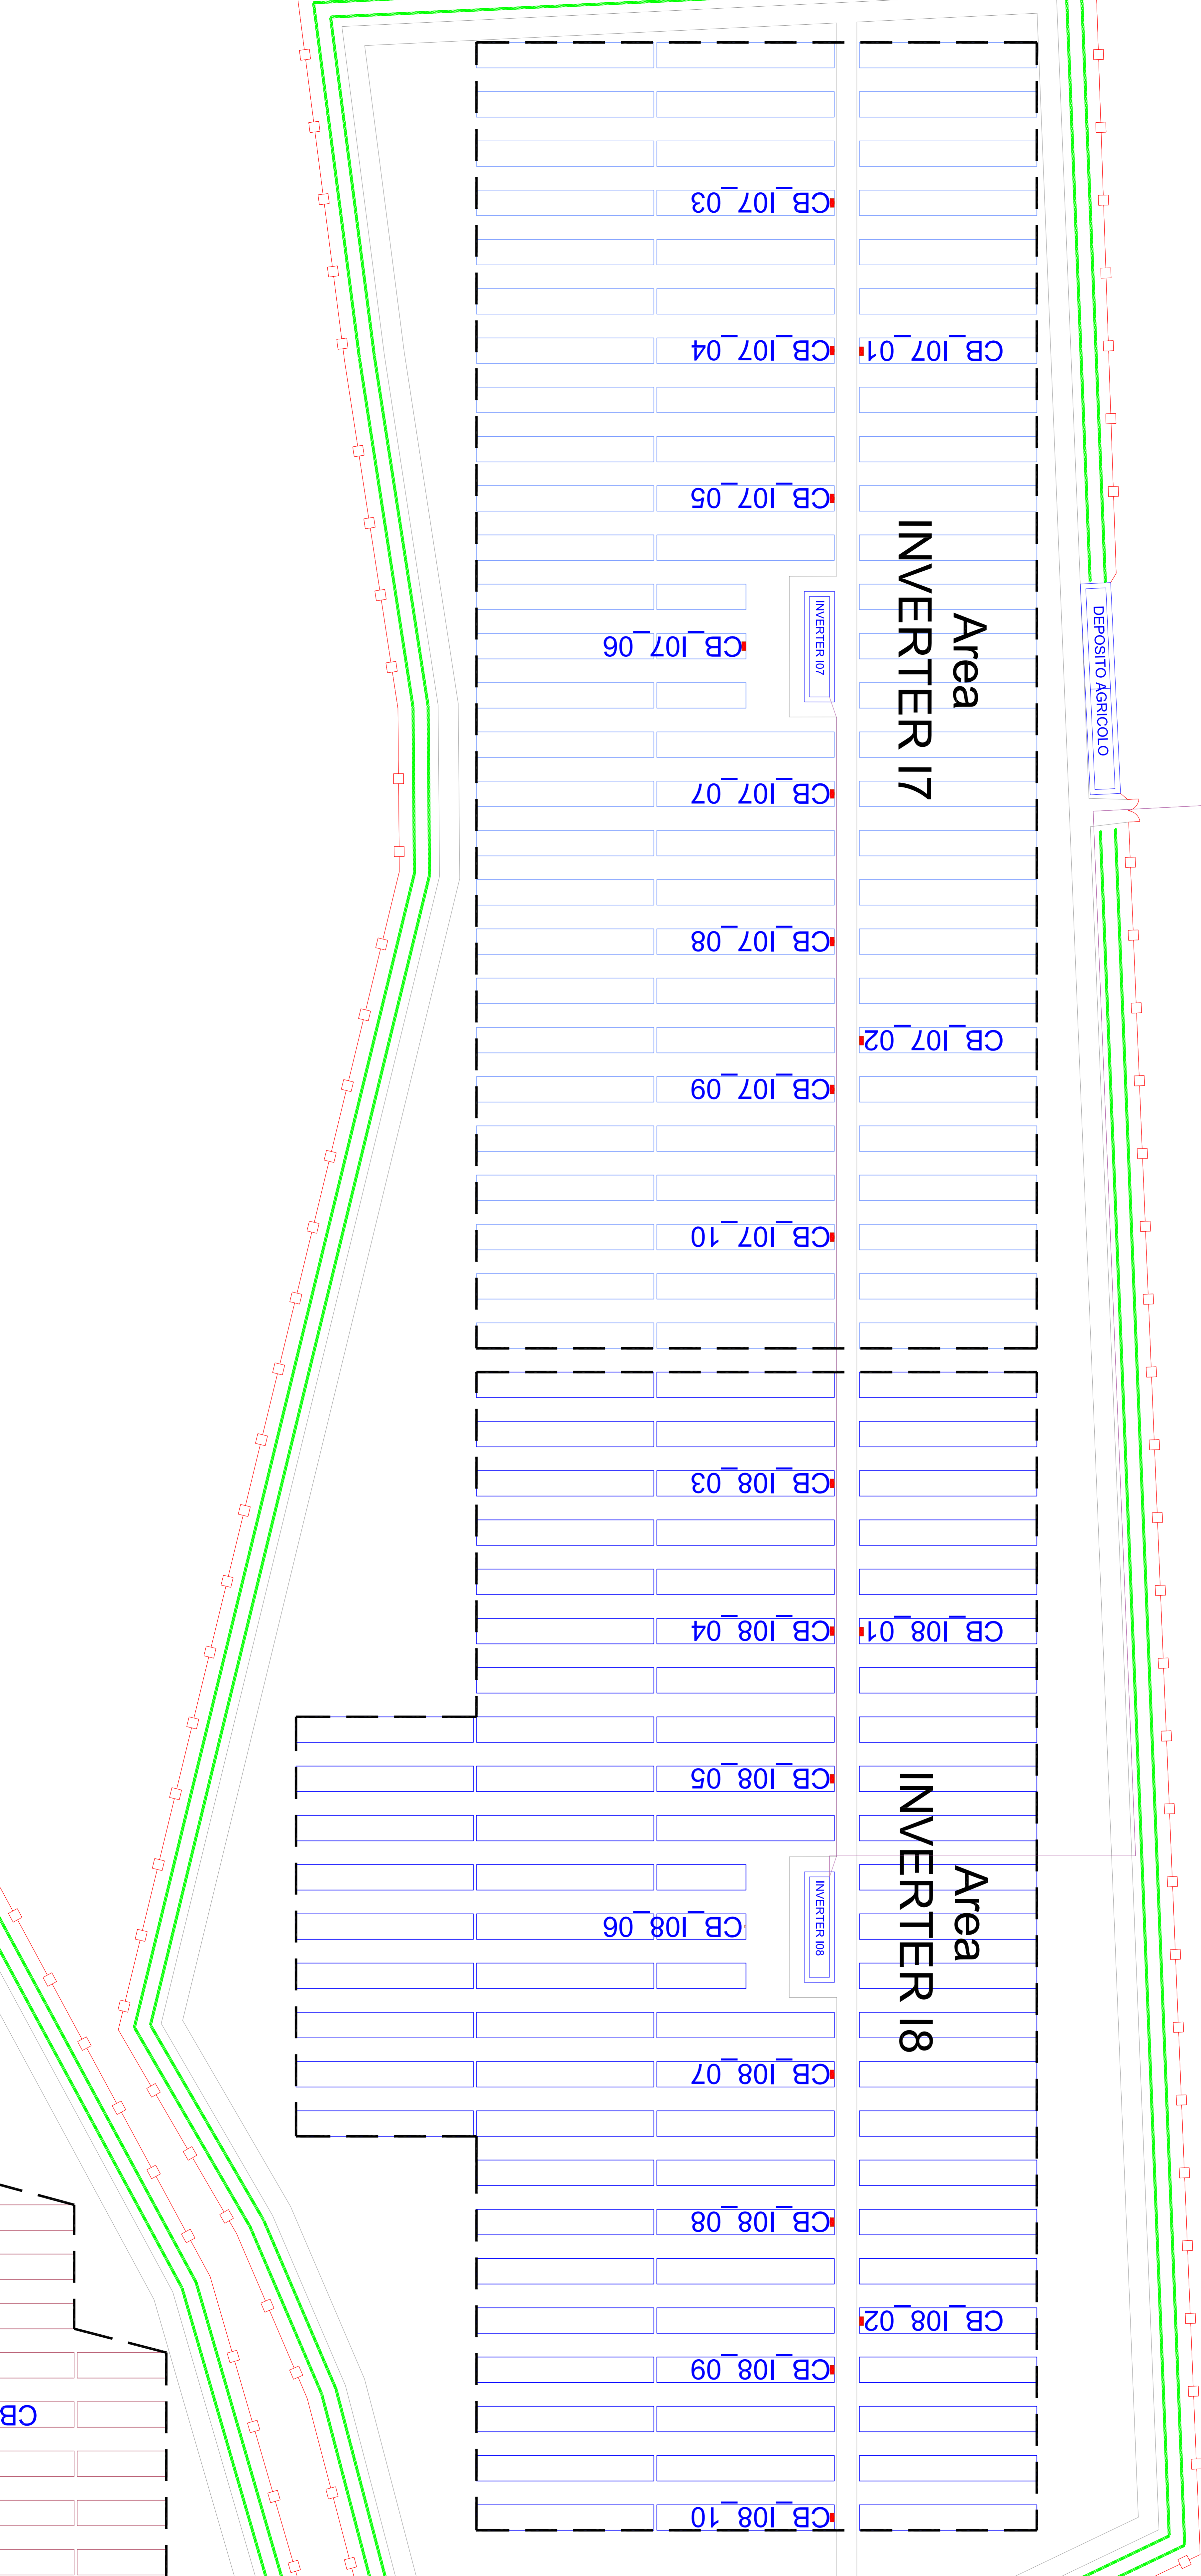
CB_I07_03
CB_I07_04
CB_I07_01
CB_I07_05
Area
INVERTER I7
INVERTER I07
DEPOSITO AGRICOLO
CB_I07_06
CB_I07_07
CB_I07_08
CB_I07_02
CB_I07_09
CB_I07_10
CB_I08_03
CB_I08_04
CB_I08_01
CB_I08_05
Area
INVERTER I8
INVERTER I08
CB_I08_06
CB_I08_07
CB_I08_08
CB_I08_02
CB_I08_09
CB_I08_10
CB